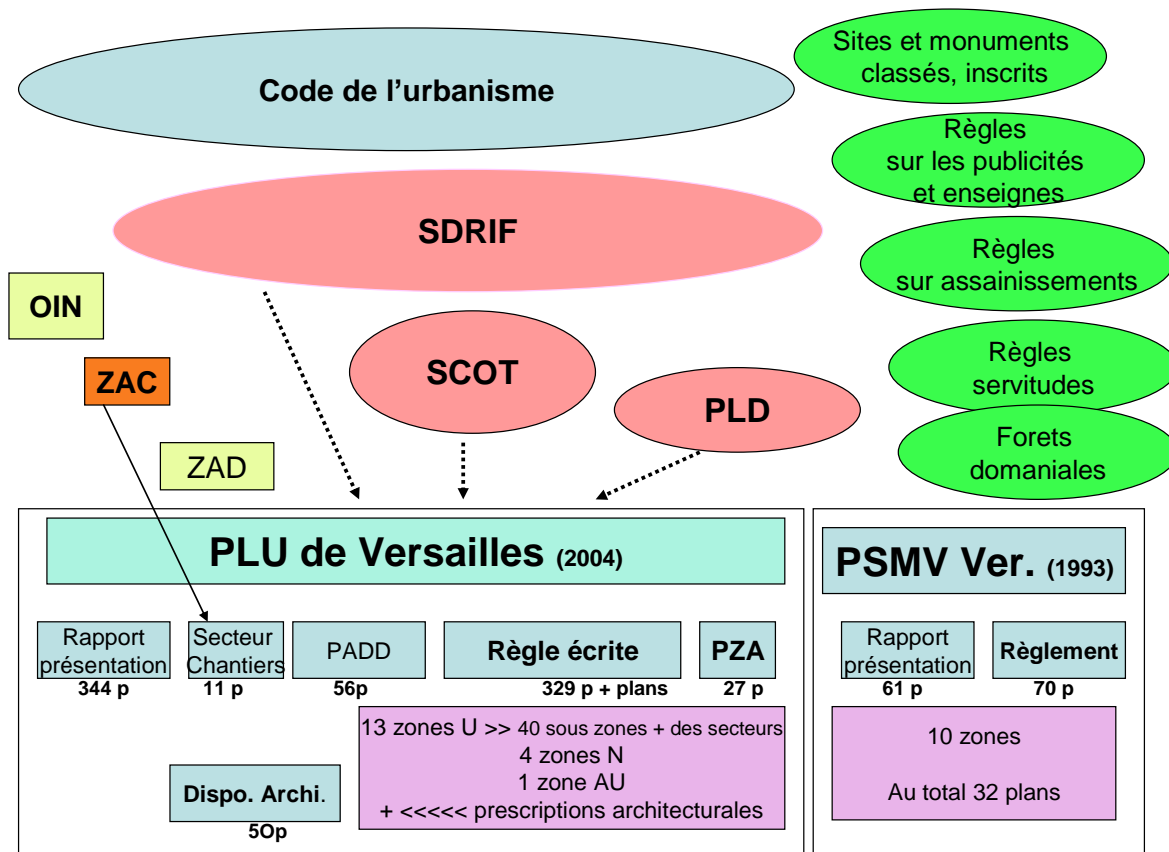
Code de l’urbanisme

Sites et monuments classés, inscrits

Règles sur les publicités et enseignes

SDRIF

Règles sur assainissements

OIN

Règles servitudes

SCOT

ZAC

PLD

Forets domaniales

ZAD

PLU de Versailles (2004)

PSMV Ver. (1993)

Rapport présentation
344 p

Secteur Chantiers
11 p

PADD
56p

Règle écrite
329 p + plans

PZA
27 p

Rapport présentation
61 p

Règlement
70 p

13 zones U >> 40 sous zones + des secteurs
4 zones N
1 zone AU
+ <<<<< prescriptions architecturales

10 zones

Au total 32 plans

Dispo. Archi.
5Op